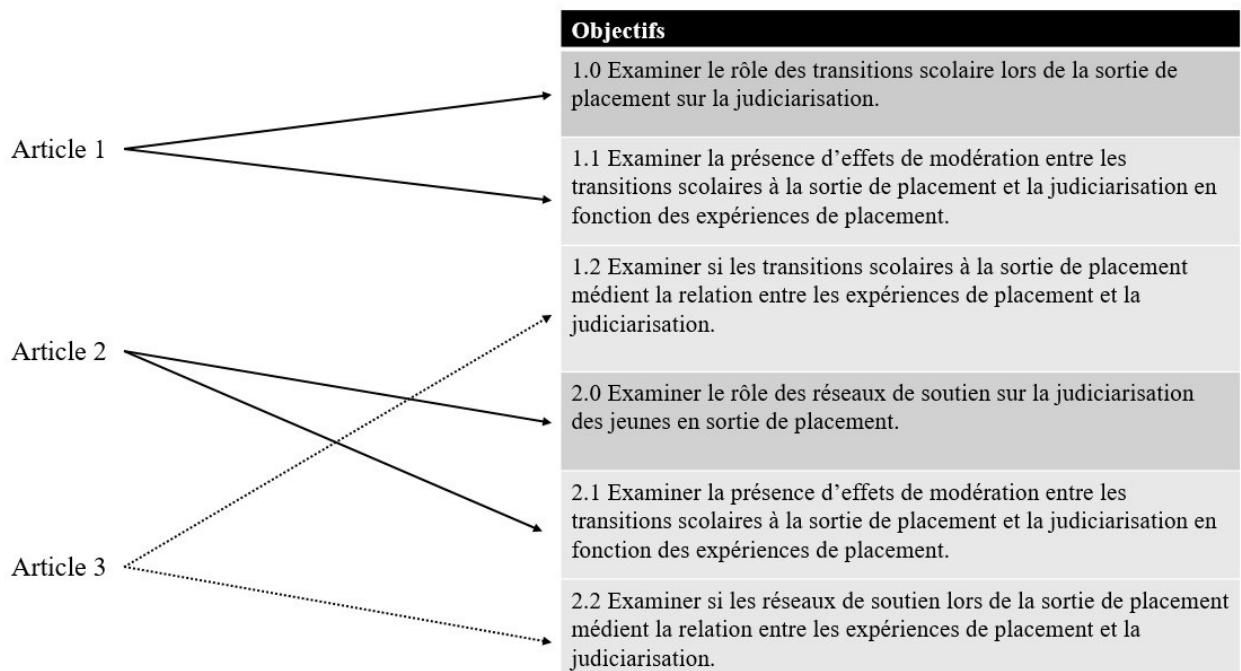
Article 1

Article 2

Article 3

| Objectifs |
|---|
| 1.0 Examiner le rôle des transitions scolaire lors de la sortie de placement sur la judiciarisation. |
| 1.1 Examiner la présence d'effets de modération entre les transitions scolaires à la sortie de placement et la judiciarisation en fonction des expériences de placement. |
| 1.2 Examiner si les transitions scolaires à la sortie de placement médient la relation entre les expériences de placement et la judiciarisation. |
| 2.0 Examiner le rôle des réseaux de soutien sur la judiciarisation des jeunes en sortie de placement. |
| 2.1 Examiner la présence d'effets de modération entre les transitions scolaires à la sortie de placement et la judiciarisation en fonction des expériences de placement. |
| 2.2 Examiner si les réseaux de soutien lors de la sortie de placement médient la relation entre les expériences de placement et la judiciarisation. |